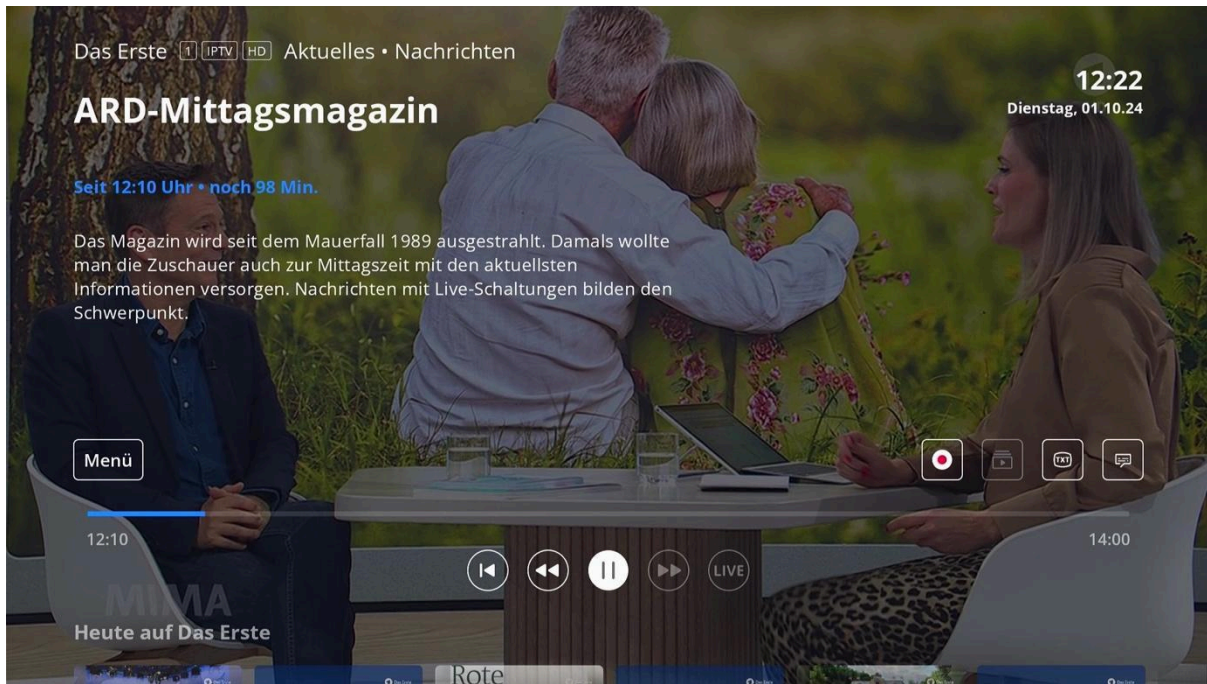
Das Erste 1 IPTV HD Aktuelles • Nachrichten

12:22
Dienstag, 01.10.24

ARD-Mittagsmagazin

Seit 12:10 Uhr • noch 98 Min.

Das Magazin wird seit dem Mauerfall 1989 ausgestrahlt. Damals wollte man die Zuschauer auch zur Mittagszeit mit den aktuellsten Informationen versorgen. Nachrichten mit Live-Schaltungen bilden den Schwerpunkt.

Menü

TXT

12:10

14:00

LIVE

MIMA

Heute auf Das Erste

Rote